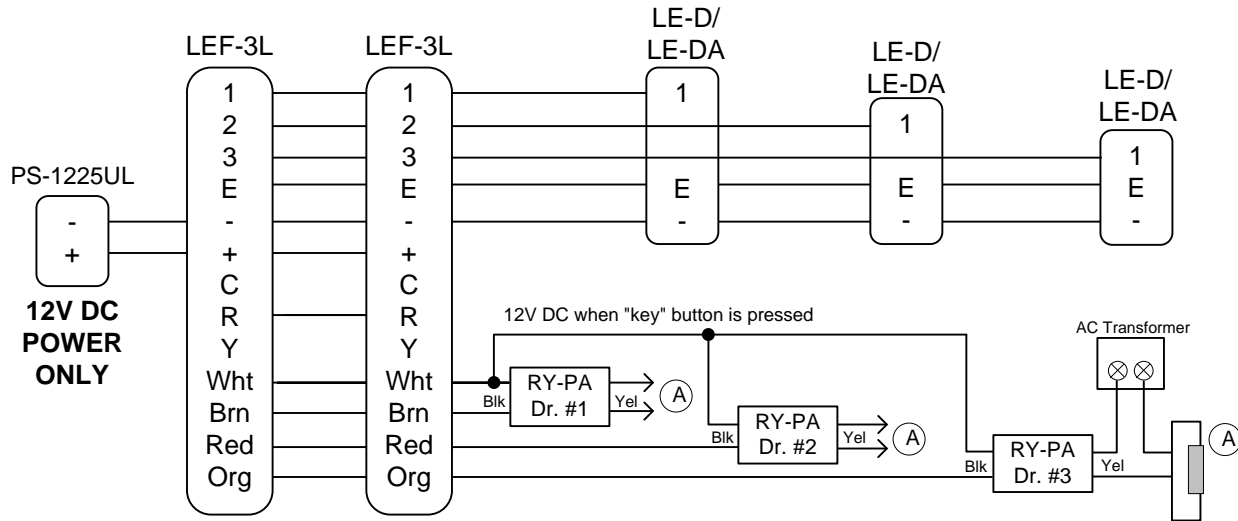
LEF-3L

LEF-3L

LE-D/ LE-DA

LE-D/ LE-DA

LE-D/ LE-DA

1 2 3 E - + C R Y Wht Brn Red Org

1 2 3 E - + C R Y Wht Brn Red Org

1 E -

1 E -

1 E -

PS-1225UL

- +

12V DC POWER ONLY

12V DC when "key" button is pressed

AC Transformer

Blk RY-PA Dr. #1 Yel A

Blk RY-PA Dr. #2 Yel A

Blk RY-PA Dr. #3 Yel A